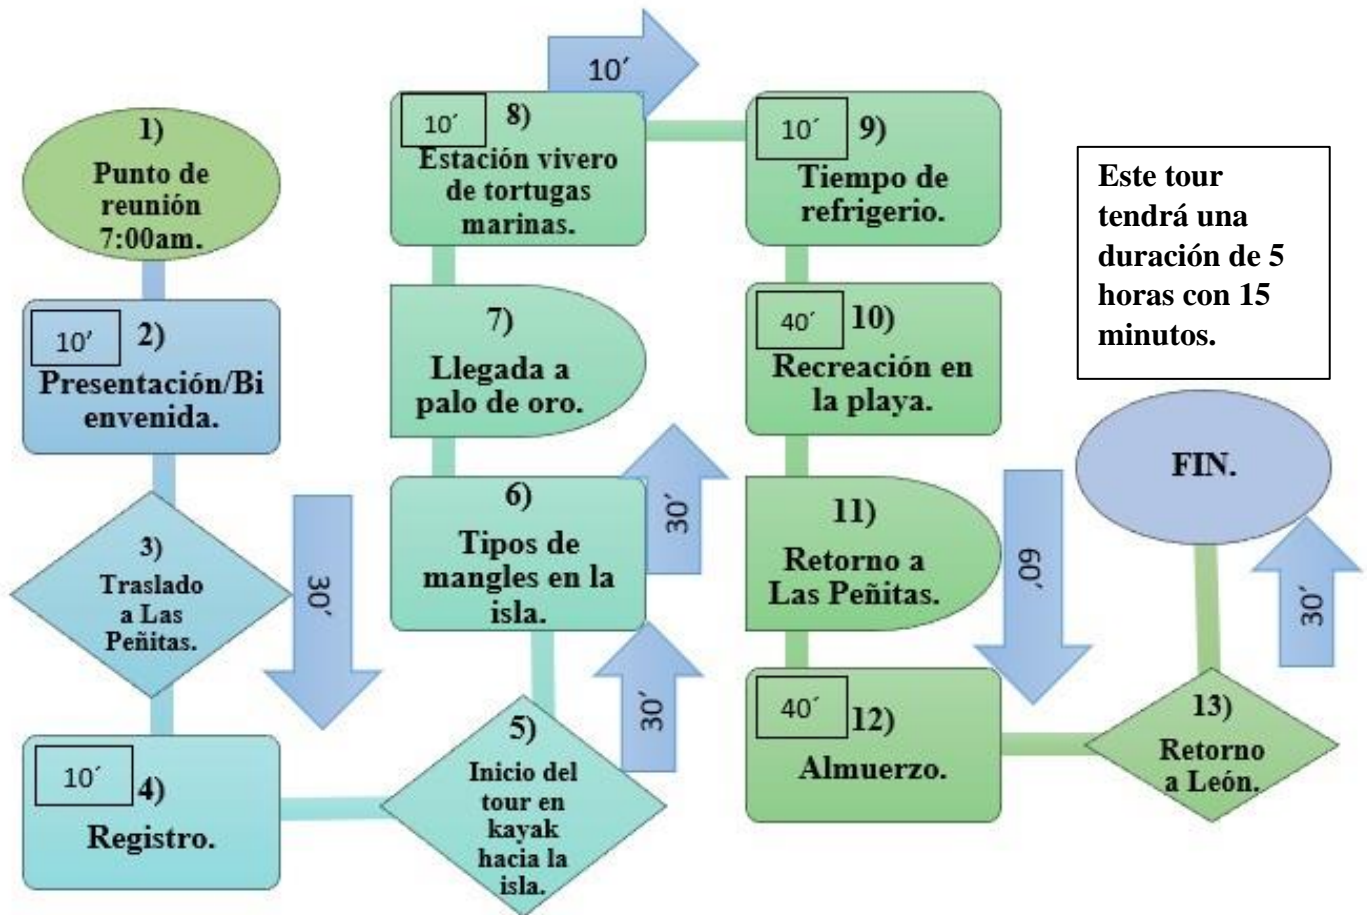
1)
Punto de reunión 7:00am.

10´ 2)
Presentación/Bienvenida.

3)
Traslado a Las Peñitas.

30´

10´ 4)
Registro.

5)
Inicio del tour en kayak hacia la isla.

30´

6)
Tipos de mangles en la isla.

30´

7)
Llegada a palo de oro.

10´ 8)
Estación vivero de tortugas marinas.

10´

10´ 9)
Tiempo de refrigerio.

40´ 10)
Recreación en la playa.

11)
Retorno a Las Peñitas.

60´

40´ 12)
Almuerzo.

13)
Retorno a León.

30´

FIN.

Este tour tendrá una duración de 5 horas con 15 minutos.